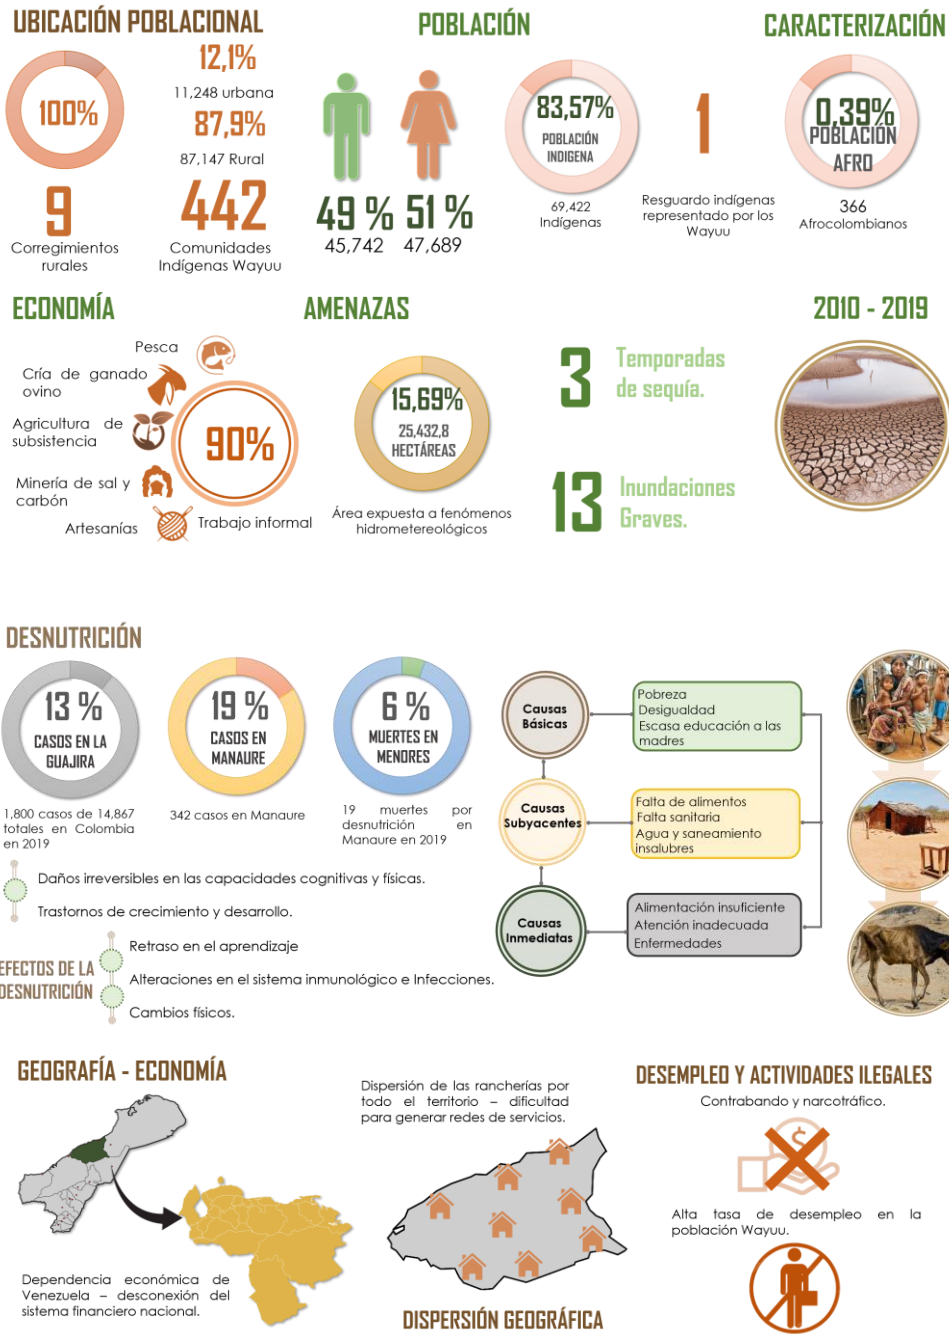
UBICACIÓN POBLACIONAL

100%

12,1%
11,248 urbana
87,9%
87,147 Rural

9
Corregimientos rurales

442
Comunidades Indígenas Wayuu

POBLACIÓN

49 %
45,742

51 %
47,689

83,57%
POBLACIÓN INDIGENA
69,422 Indígenas

1
Resguardo indígenas representado por los Wayuu

CARACTERIZACIÓN

0,39%
POBLACIÓN AFRO
366 Afrocolombianos

ECONOMÍA

Pesca
Cría de ganado ovino
Agricultura de subsistencia
Minería de sal y carbón
Artesanías
Trabajo informal

90%

AMENAZAS

15,69%
25,432,8 HECTÁREAS
Área expuesta a fenómenos hidrometereológicos

2010 - 2019

3 Temporadas de sequía.

13 Inundaciones Graves.

DESNUTRICIÓN

13 %
CASOS EN LA GUAJIRA
1,800 casos de 14,867 totales en Colombia en 2019

19 %
CASOS EN MANAURE
342 casos en Manaure

6 %
MUERTES EN MENORES
19 muertes por desnutrición en Manaure en 2019

Causas Básicas
Pobreza
Desigualdad
Escasa educación a las madres

Causas Subyacentes
Falta de alimentos
Falta sanitaria
Agua y saneamiento insalubres

Causas Inmediatas
Alimentación insuficiente
Atención inadecuada
Enfermedades

Daños irreversibles en las capacidades cognitivas y físicas.
Trastornos de crecimiento y desarrollo.

EFECTOS DE LA DESNUTRICIÓN
Retraso en el aprendizaje
Alteraciones en el sistema inmunológico e Infecciones.
Cambios físicos.

GEOGRAFÍA - ECONOMÍA

Dependencia económica de Venezuela – desconexión del sistema financiero nacional.

Dispersión de las rancherías por todo el territorio – dificultad para generar redes de servicios.

DISPERSIÓN GEOGRÁFICA

DESEMPLEO Y ACTIVIDADES ILEGALES
Contrabando y narcotráfico.

Alta tasa de desempleo en la población Wayuu.